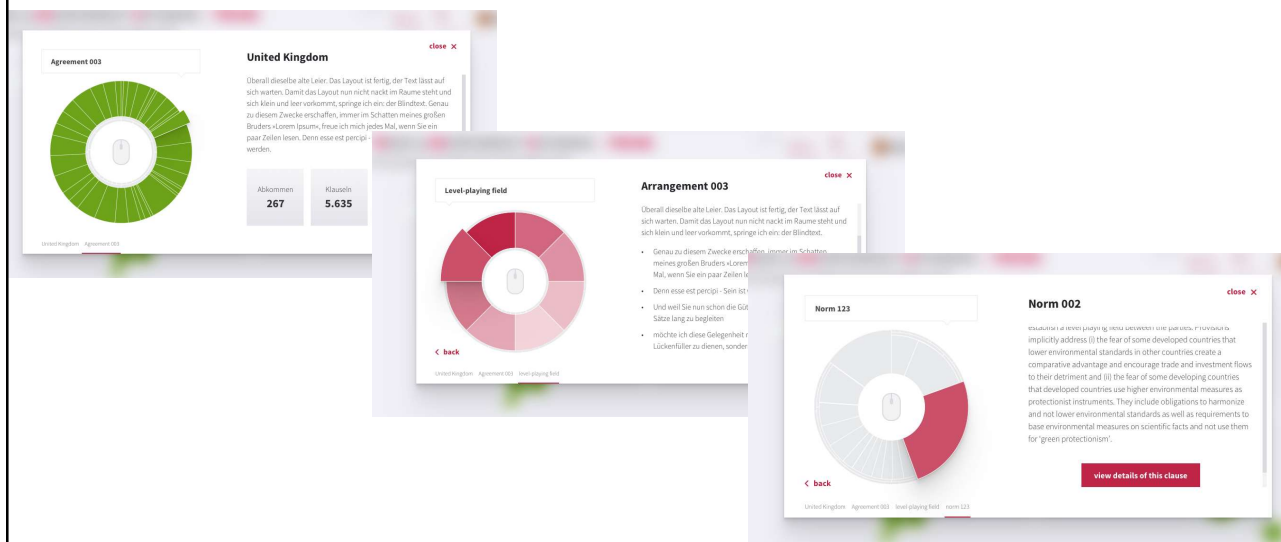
Agreement 003

United Kingdom

close ×

Überall dieselbe alte Leier. Das Layout ist fertig, der Text lässt auf sich warten. Damit das Layout nun nicht nackt im Raume steht und sich klein und leer vorkommt, springe ich ein: der Blindtext. Genau zu diesem Zwecke erschaffen, immer im Schatten meines großen Bruders »Lorem Ipsum«, freue ich mich jedes Mal, wenn Sie ein paar Zeilen lesen. Denn esse est percipi - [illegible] werden.

Abkommen
267

Klauseln
5.635

United Kingdom Agreement 003

Level-playing field

Arrangement 003

close ×

Überall dieselbe alte Leier. Das Layout ist fertig, der Text lässt auf sich warten. Damit das Layout nun nicht nackt im Raume steht und sich klein und leer vorkommt, springe ich ein: der Blindtext.

- Genau zu diesem Zwecke erschaffen, immer im Schatten meines großen Bruders »Lorem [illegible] Mal, wenn Sie ein paar Zeilen le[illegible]
- Denn esse est percipi - Sein ist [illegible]
- Und weil Sie nun schon die Gü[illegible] Sätze lang zu begleiten
- möchte ich diese Gelegenheit n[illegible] Lückenfüller zu dienen, sonder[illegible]

‹ back

United Kingdom Agreement 003 level-playing field

Norm 123

Norm 002

close ×

establish a level playing field between the parties. Provisions implicitly address (i) the fear of some developed countries that lower environmental standards in other countries create a comparative advantage and encourage trade and investment flows to their detriment and (ii) the fear of some developing countries that developed countries use higher environmental measures as protectionist instruments. They include obligations to harmonize and not lower environmental standards as well as requirements to base environmental measures on scientific facts and not use them for 'green protectionism'.

view details of this clause

‹ back

United Kingdom Agreement 003 level-playing field norm 123